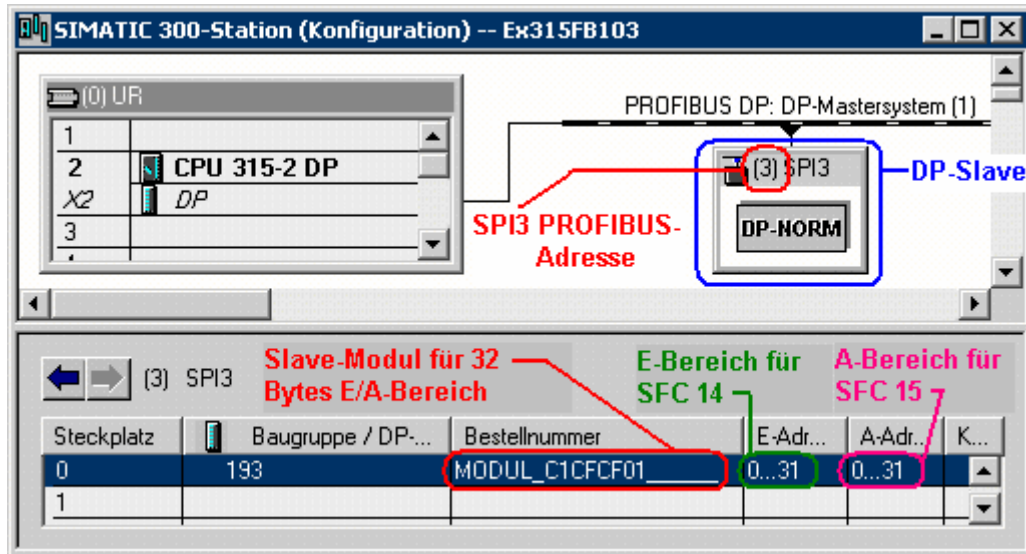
SIMATIC 300-Station (Konfiguration) -- Ex315FB103

(0) UR

| | |
|---|---|
| 1 | |
| 2 | CPU 315-2 DP |
| X2 | DP |
| 3 | |

PROFIBUS DP: DP-Mastersystem (1)

(3) SPI3

DP-NORM

DP-Slave

SPI3 PROFIBUS-Adresse

(3) SPI3

Slave-Modul für 32 Bytes E/A-Bereich

E-Bereich für SFC 14

A-Bereich für SFC 15

| Steckplatz | Baugruppe / DP-... | Bestellnummer | E-Adr... | A-Adr... | K... |
|---|---|---|---|---|---|
| 0 | 193 | MODUL_C1CFCF01_____ | 0...31 | 0...31 | |
| 1 | | | | | |